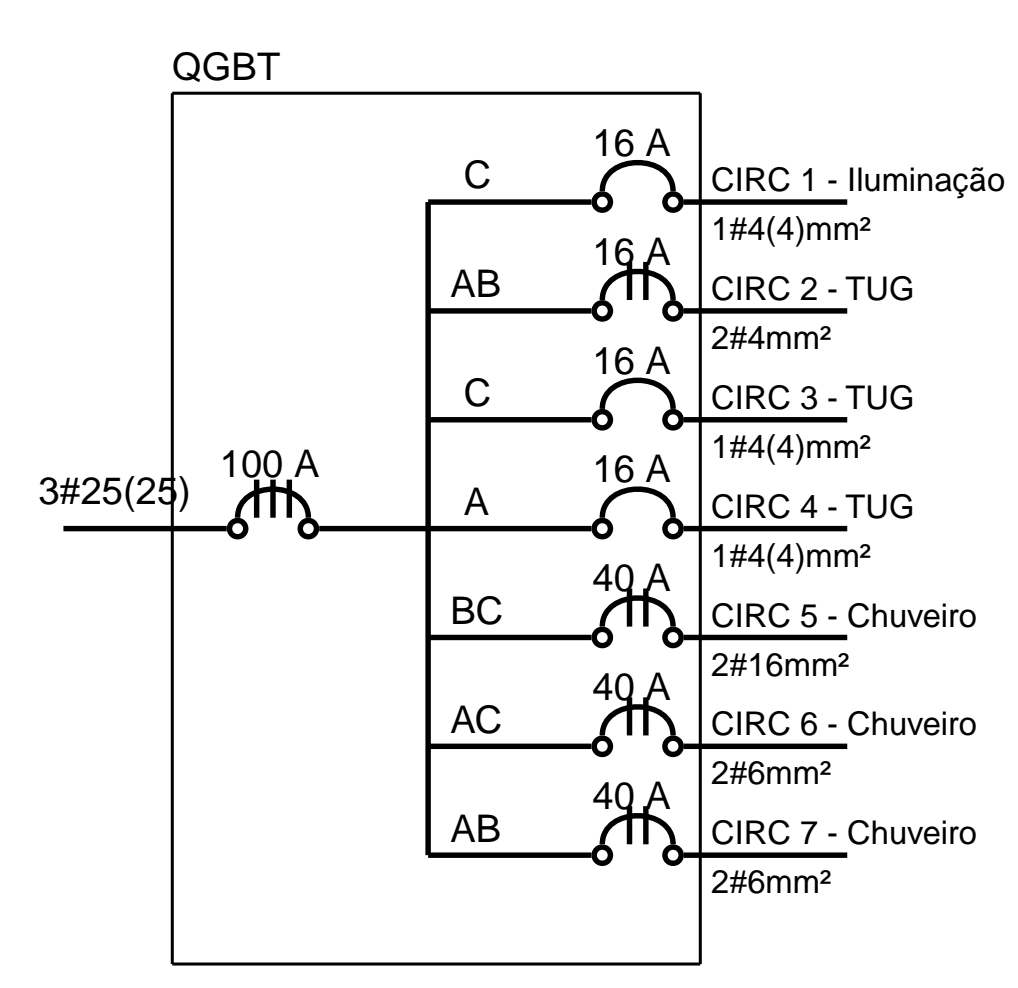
QGBT

3#25(25)

100 A

C
16 A
CIRC 1 - Iluminação
1#4(4)mm²

AB
16 A
CIRC 2 - TUG
2#4mm²

C
16 A
CIRC 3 - TUG
1#4(4)mm²

A
16 A
CIRC 4 - TUG
1#4(4)mm²

BC
40 A
CIRC 5 - Chuveiro
2#16mm²

AC
40 A
CIRC 6 - Chuveiro
2#6mm²

AB
40 A
CIRC 7 - Chuveiro
2#6mm²